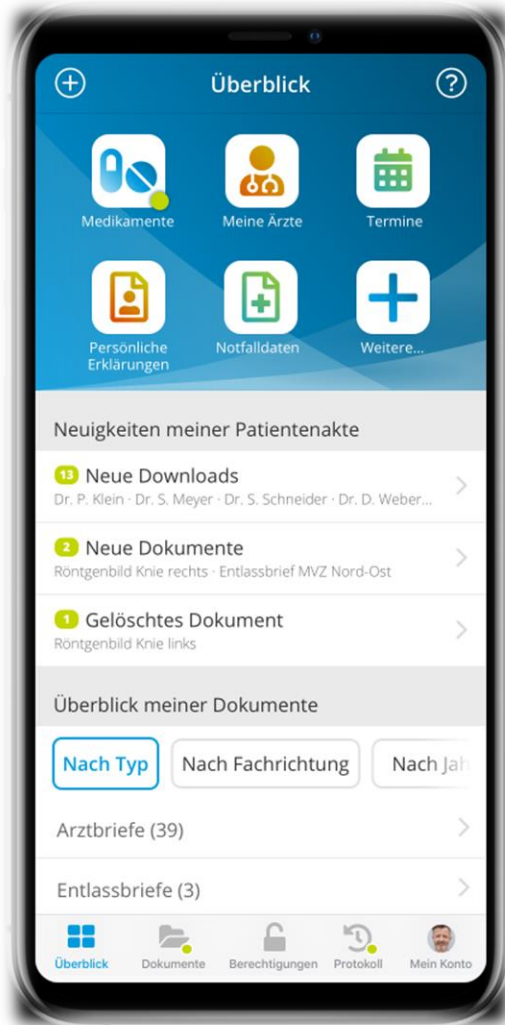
Überblick

Medikamente
Meine Ärzte
Termine
Persönliche Erklärungen
Notfalldaten
Weitere...

Neuigkeiten meiner Patientenakte

13 Neue Downloads
Dr. P. Klein · Dr. S. Meyer · Dr. S. Schneider · Dr. D. Weber...

2 Neue Dokumente
Röntgenbild Knie rechts · Entlassbrief MVZ Nord-Ost

1 Gelöschtes Dokument
Röntgenbild Knie links

Überblick meiner Dokumente

Nach Typ
Nach Fachrichtung
Nach Jah

Arztbriefe (39)

Entlassbriefe (3)

Überblick
Dokumente
Berechtigungen
Protokoll
Mein Konto